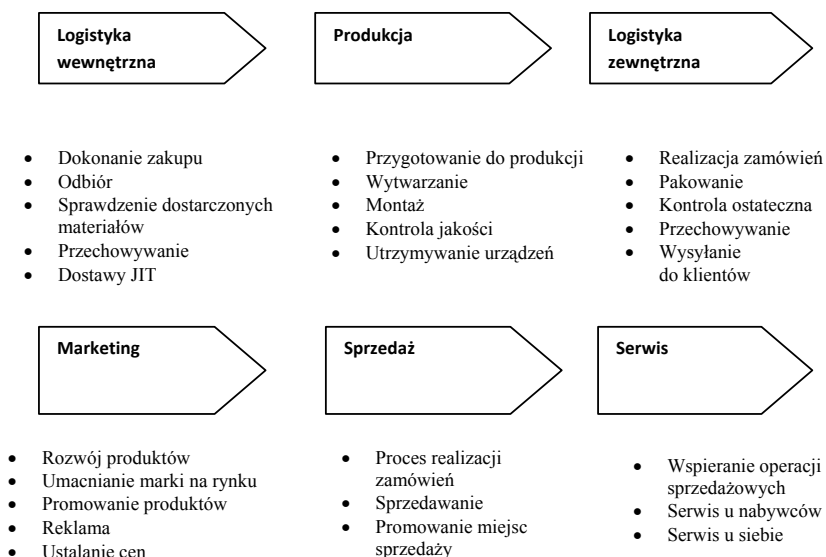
Logistyka wewnętrzna

Produkcja

Logistyka zewnętrzna

- Dokonanie zakupu
- Odbiór
- Sprawdzenie dostarczonych materiałów
- Przechowywanie
- Dostawy JIT

- Przygotowanie do produkcji
- Wytwarzanie
- Montaż
- Kontrola jakości
- Utrzymywanie urządzeń

- Realizacja zamówień
- Pakowanie
- Kontrola ostateczna
- Przechowywanie
- Wysyłanie do klientów

Marketing

Sprzedaż

Serwis

- Rozwój produktów
- Umacnianie marki na rynku
- Promowanie produktów
- Reklama
- Ustalanie cen

- Proces realizacji zamówień
- Sprzedawanie
- Promowanie miejsc sprzedaży

- Wspieranie operacji sprzedażowych
- Serwis u nabywców
- Serwis u siebie